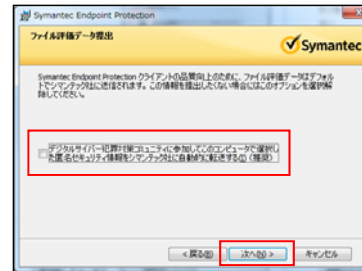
Symantec Endpoint Protection

ファイル評価データ提出

Symantec

Symantec Endpoint Protection クライアントの品質向上のために、ファイル評価データはデフォルトでシマンテック社に送信されます。この情報を提出したくない場合にはこのオプションを選択解除してください。

デジタルサイバー犯罪対策コミュニティに参加してこのコンピュータで選択した匿名セキュリティ情報をシマンテック社に自動的に転送する(I) (推奨)

< 戻る(B)

次へ(N) >

キャンセル